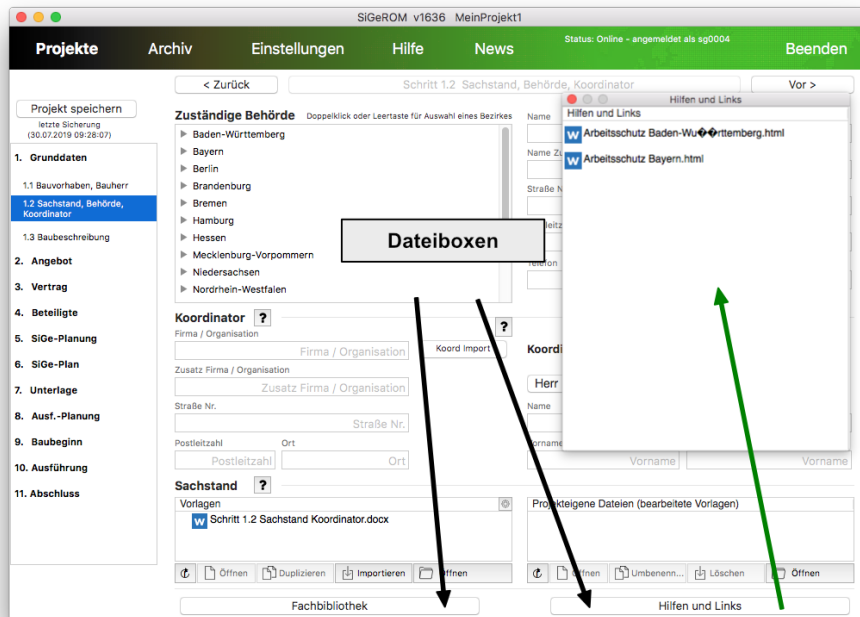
SiGeROM v1636 MeinProjekt1

Projekte Archiv Einstellungen Hilfe News Status: Online - angemeldet als sg0004 Beenden

< Zurück Schritt 1.2 Sachstand, Behörde, Koordinator Vor >

Projekt speichern
letzte Sicherung (30.07.2019 09:28:07)

1. Grunddaten
1.1 Bauvorhaben, Bauherr
1.2 Sachstand, Behörde, Koordinator
1.3 Baubeschreibung
2. Angebot
3. Vertrag
4. Beteiligte
5. SiGe-Planung
6. SiGe-Plan
7. Unterlage
8. Ausf.-Planung
9. Baubeginn
10. Ausführung
11. Abschluss

Zuständige Behörde Doppelklick oder Leertaste für Auswahl eines Bezirkes
Baden-Württemberg
Bayern
Berlin
Brandenburg
Bremen
Hamburg
Hessen
Mecklenburg-Vorpommern
Niedersachsen
Nordrhein-Westfalen

Name
Name Zu
Straße N
Postleitz
Telefon

Dateiboxen

Koordinator ?
?
Firma / Organisation
Firma / Organisation
Koord Import
Zusatz Firma / Organisation
Zusatz Firma / Organisation
Straße Nr.
Straße Nr.
Postleitzahl Ort
Postleitzahl Ort

Koordi
Herr
Name
Vorname
Vorname Vorname

Hilfen und Links
Hilfen und Links
Arbeitsschutz Baden-Wu��rttemberg.html
Arbeitsschutz Bayern.html

Sachstand ?
Vorlagen
Schritt 1.2 Sachstand Koordinator.docx
Öffnen Duplizieren Importieren Öffnen

Projekteigene Dateien (bearbeitete Vorlagen)
Öffnen Umbenenn... Löschen Öffnen

Fachbibliothek Hilfen und Links